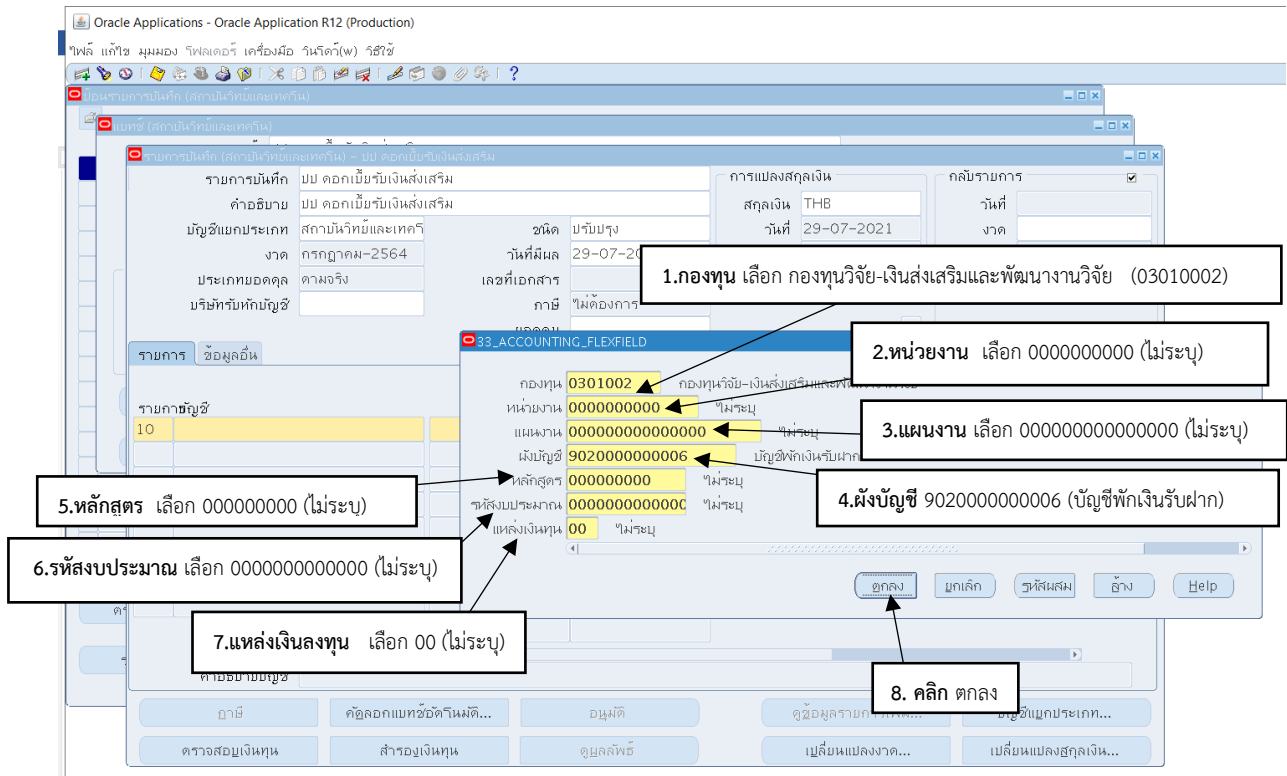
Oracle Applications - Oracle Application R12 (Production)

ไฟล์ แก้ไข มุมมอง โฟลเดอร์ เครื่องมือ วินโดว์(W) วิธีใช้

ป้อนรายการบันทึก (สถาบันวิทย์และเทคโน)

แบทช์ (สถาบันวิทย์และเทคโน)

รายการบันทึก (สถาบันวิทย์และเทคโน) - ปป ดอกเบี้ยรับเงินส่งเสริม

รายการบันทึก ปป ดอกเบี้ยรับเงินส่งเสริม
คำอธิบาย ปป ดอกเบี้ยรับเงินส่งเสริม
บัญชีแยกประเภท สถาบันวิทย์และเทคโ
ชนิด ปรับปรุง
งวด กรกฎาคม-2564
วันที่มีผล 29-07-20
ประเภทยอดดุล ตามจริง
เลขที่เอกสาร
บริษัทรับหักบัญชี
ภาษี ไม่ต้องการ

การแปลงสกุลเงิน
สกุลเงิน THB
วันที่ 29-07-2021

กลับรายการ
วันที่
งวด

รายการ ข้อมูลอื่น
รายการบัญชี
10

33_ACCOUNTING_FLEXFIELD
กองทุน 0301002 กองทุนวิจัย-เงินส่งเสริมและพัฒนางานวิจัย
หน่วยงาน 0000000000 ไม่ระบุ
แผนงาน 000000000000000 ไม่ระบุ
ผังบัญชี 9020000000006 บัญชีพักเงินรับฝาก
หลักสูตร 000000000 ไม่ระบุ
รหัสงบประมาณ 0000000000000 ไม่ระบุ
แหล่งเงินทุน 00 ไม่ระบุ

ตกลง ยกเลิก รหัสผสม ล้าง Help

1.กองทุน เลือก กองทุนวิจัย-เงินส่งเสริมและพัฒนางานวิจัย (03010002)
2.หน่วยงาน เลือก 0000000000 (ไม่ระบุ)
3.แผนงาน เลือก 000000000000000 (ไม่ระบุ)
4.ผังบัญชี 9020000000006 (บัญชีพักเงินรับฝาก)
5.หลักสูตร เลือก 000000000 (ไม่ระบุ)
6.รหัสงบประมาณ เลือก 0000000000000 (ไม่ระบุ)
7.แหล่งเงินลงทุน เลือก 00 (ไม่ระบุ)
8. คลิก ตกลง

คำอธิบายบัญชี

ภาษี คัดลอกแบทช์อัตโนมัติ... อนุมัติ ดูข้อมูลรายการ... บัญชีแยกประเภท...
ตรวจสอบเงินทุน สำรองเงินทุน ดูผลลัพธ์ เปลี่ยนแปลงงวด... เปลี่ยนแปลงสกุลเงิน...